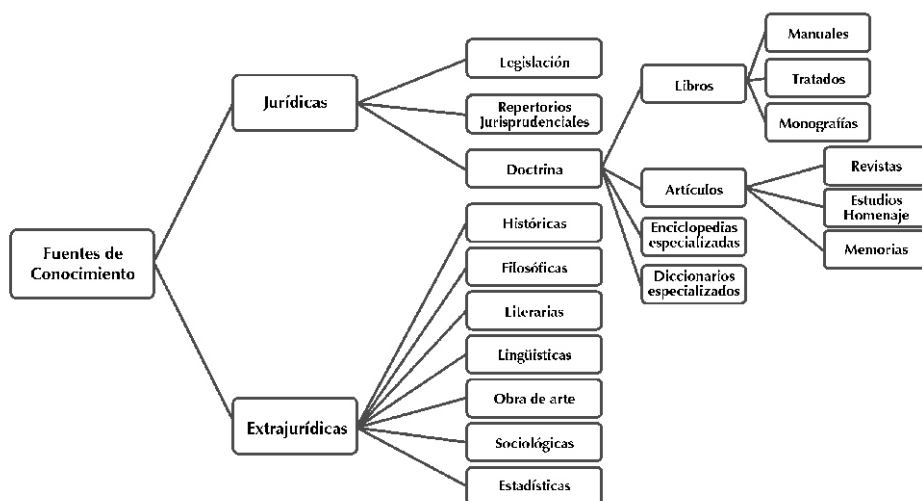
Fuentes de Conocimiento

Jurídicas

Legislación

Repertorios Jurisprudenciales

Doctrina

Libros

Manuales

Tratados

Monografías

Artículos

Revistas

Estudios Homenaje

Memorias

Enciclopedias especializadas

Diccionarios especializados

Extrajurídicas

Históricas

Filosóficas

Literarias

Lingüísticas

Obra de arte

Sociológicas

Estadísticas